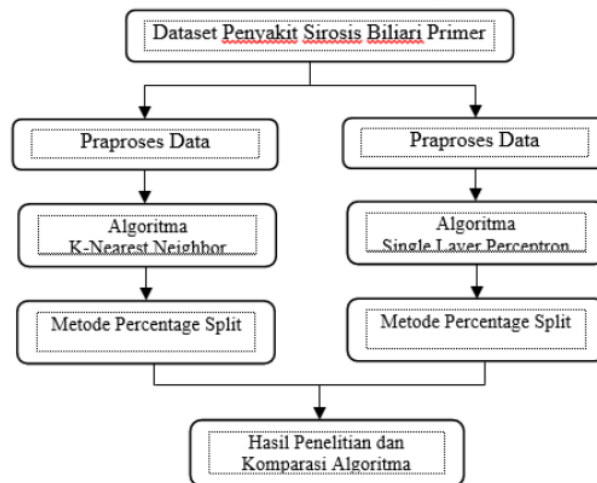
Dataset Penyakit Sirosis Biliari Primer

Praproses Data

Praproses Data

Algoritma K-Nearest Neighbor

Algoritma Single Layer Perceptron

Metode Percentage Split

Metode Percentage Split

Hasil Penelitian dan Komparasi Algoritma